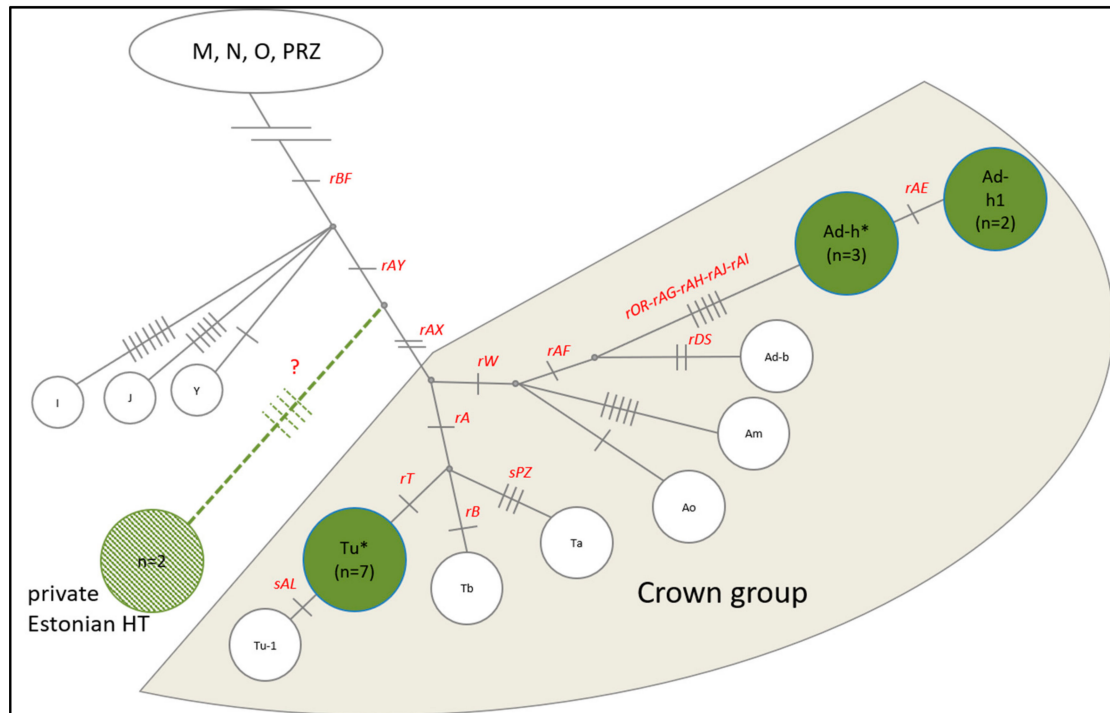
M, N, O, PRZ

rBF

rAY

rAX

?

I

J

Y

n=2

private Estonian HT

rW

rAF

rOR-rAG-rAH-rAJ-rAI

Ad-h*
(n=3)

rAE

Ad-h1
(n=2)

rDS

Ad-b

Am

Ao

rA

rT

rB

sPZ

Tu*
(n=7)

Tb

Ta

sAL

Tu-1

Crown group